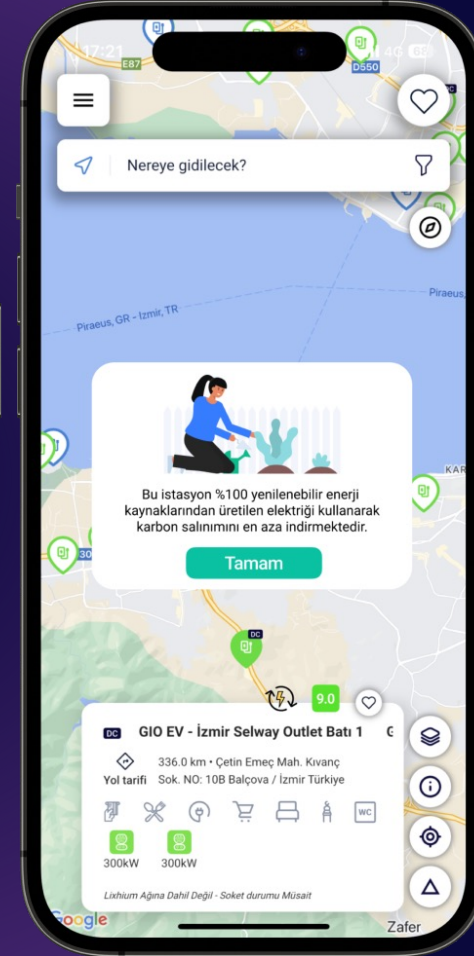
17:21
E87
D550
40
Nereye gidilecek?
Piraeus, GR - Izmir, TR
Piraeus
KAR
Bu istasyon %100 yenilenebilir enerji kaynaklarından üretilen elektriği kullanarak karbon salınımını en aza indirmektedir.
Tamam
30
DC
9.0
DC GIO EV - İzmir Selway Outlet Batı 1
Yol tarifi
336.0 km • Çetin Emeç Mah. Kıvanç Sok. NO: 10B Balçova / İzmir Türkiye
WC
300kW
300kW
Lixhium Ağına Dahil Değil - Soket durumu Müsait
Google
Zafer